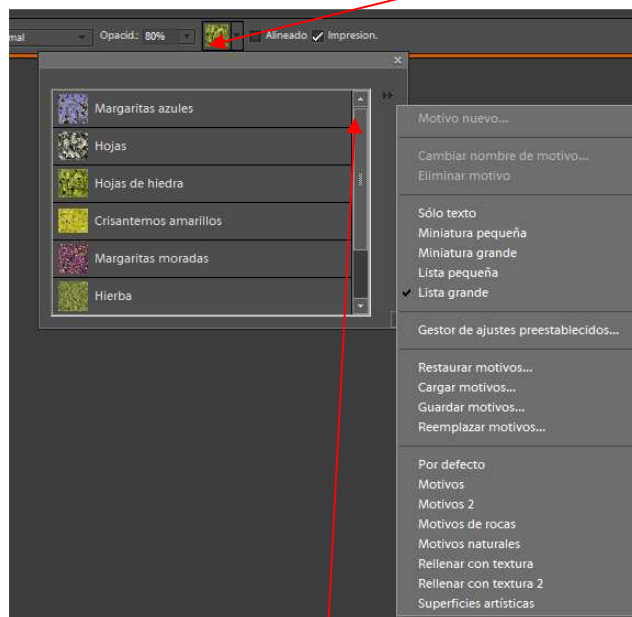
mal

Opacid.: 80%

Alineado

Impresion.

Margaritas azules

Hojas

Hojas de hiedra

Crisantemos amarillos

Margaritas moradas

Hierba

Motivo nuevo...

Cambiar nombre de motivo...

Eliminar motivo

Sólo texto

Miniatura pequeña

Miniatura grande

Lista pequeña

✓ Lista grande

Gestor de ajustes preestablecidos...

Restaurar motivos...

Cargar motivos...

Guardar motivos...

Reemplazar motivos...

Por defecto

Motivos

Motivos 2

Motivos de rocas

Motivos naturales

Rellenar con textura

Rellenar con textura 2

Superficies artísticas